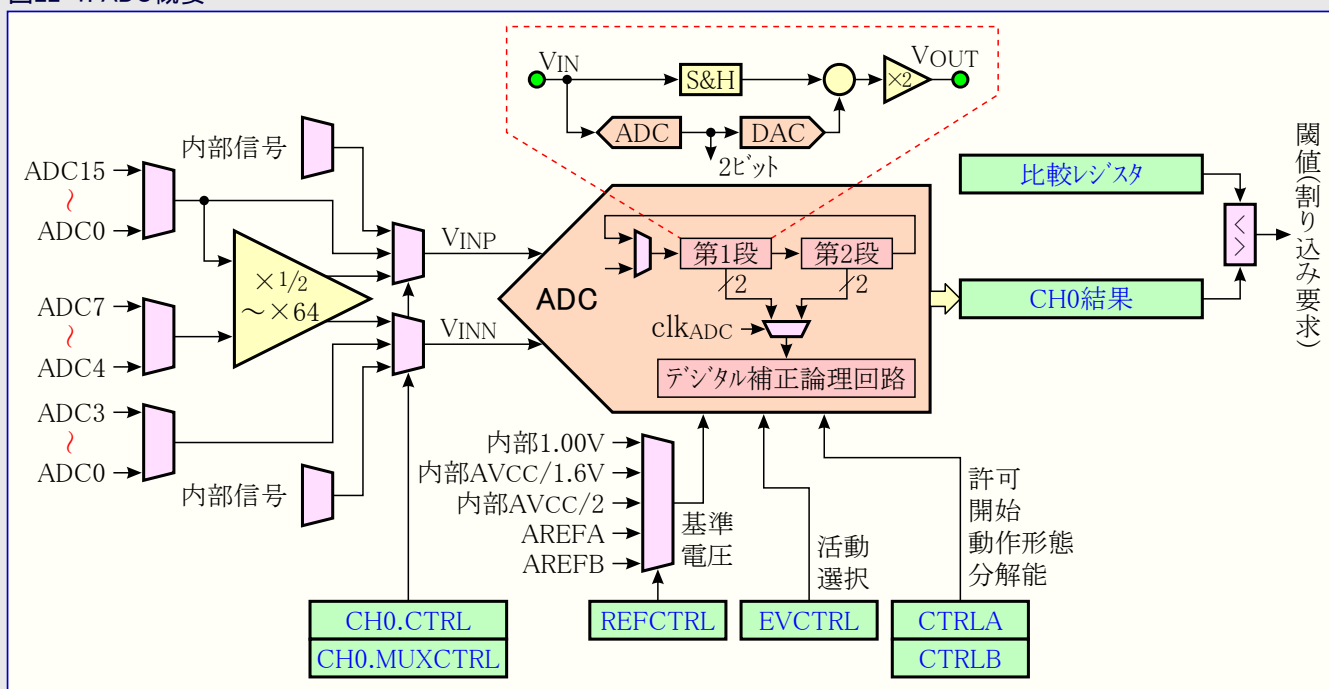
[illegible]

VIN
S&H
×2
VOUT
ADC
DAC
2ビット

内部信号
ADC15
~
ADC0
×1/2
~×64
VINP
ADC7
~
ADC4
VINN
ADC3
~
ADC0
内部信号

第1段
第2段
/2
/2
ADC
clkADC
デジタル補正論理回路

比較レジスタ
CH0結果
<
>
閾値(割り込み要求)

内部1.00V
内部AVCC/1.6V
内部AVCC/2
AREFA
AREFB
基準電圧
活動選択
許可
開始
動作形態
分解能

CH0.CTRL
CH0.MUXCTRL
REFCTRL
EVCTRL
CTRLA
CTRLB